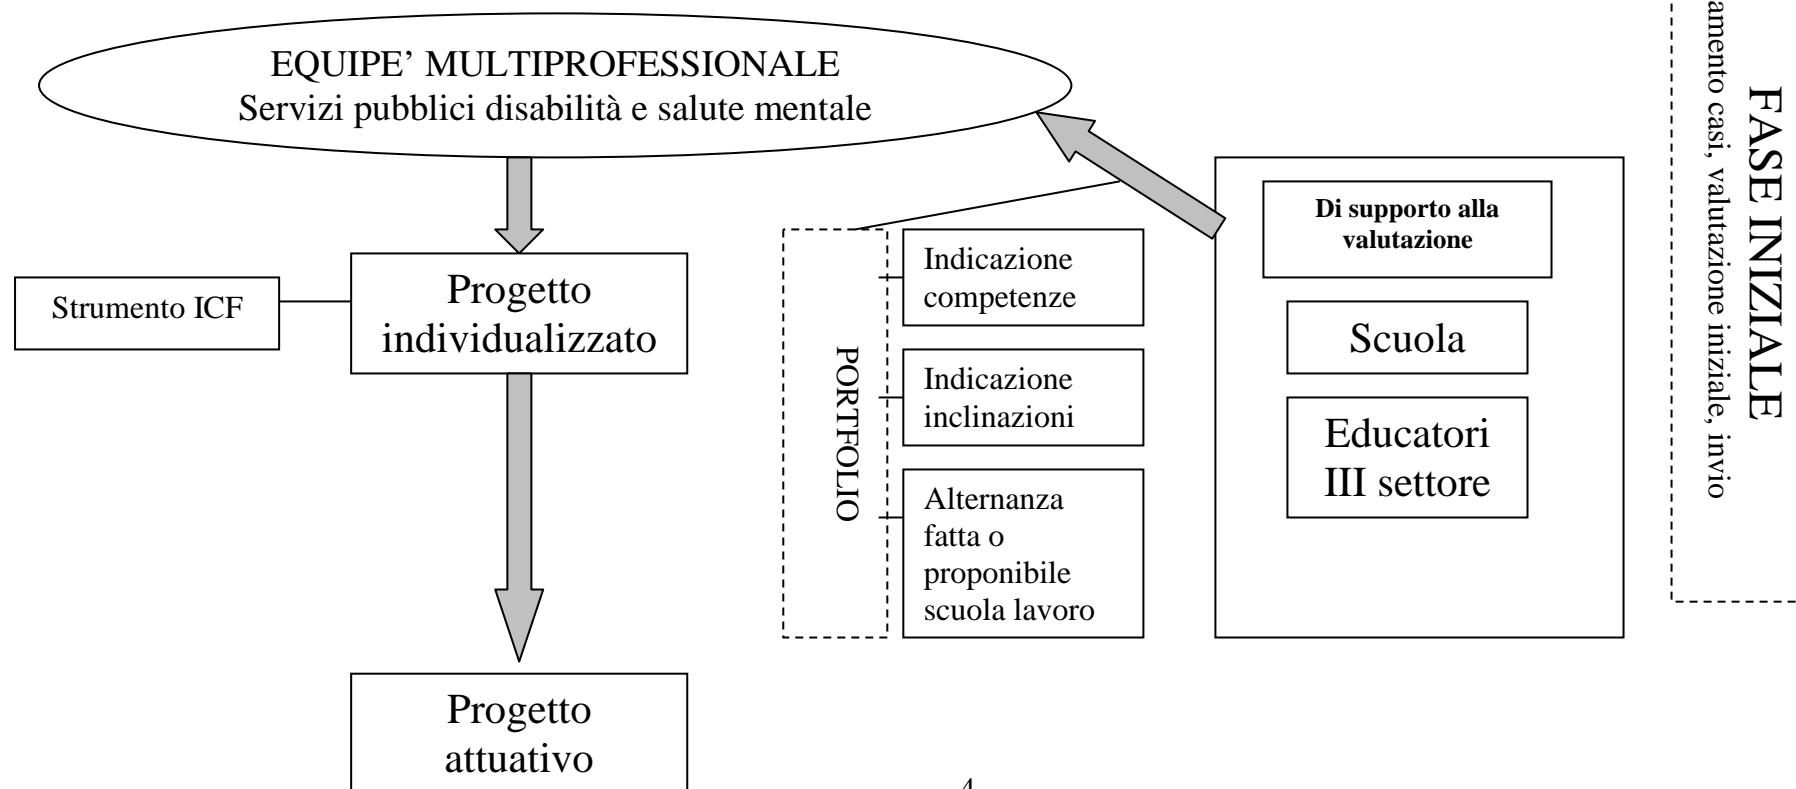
EQUIPE' MULTIPROFESSIONALE
Servizi pubblici disabilità e salute mentale

Strumento ICF

Progetto individualizzato

Progetto attuativo

PORTFOLIO

Indicazione competenze

Indicazione inclinazioni

Alternanza fatta o proponibile scuola lavoro

Di supporto alla valutazione

Scuola

Educatori III settore

FASE INIZIALE
amento casi, valutazione iniziale, invio

4